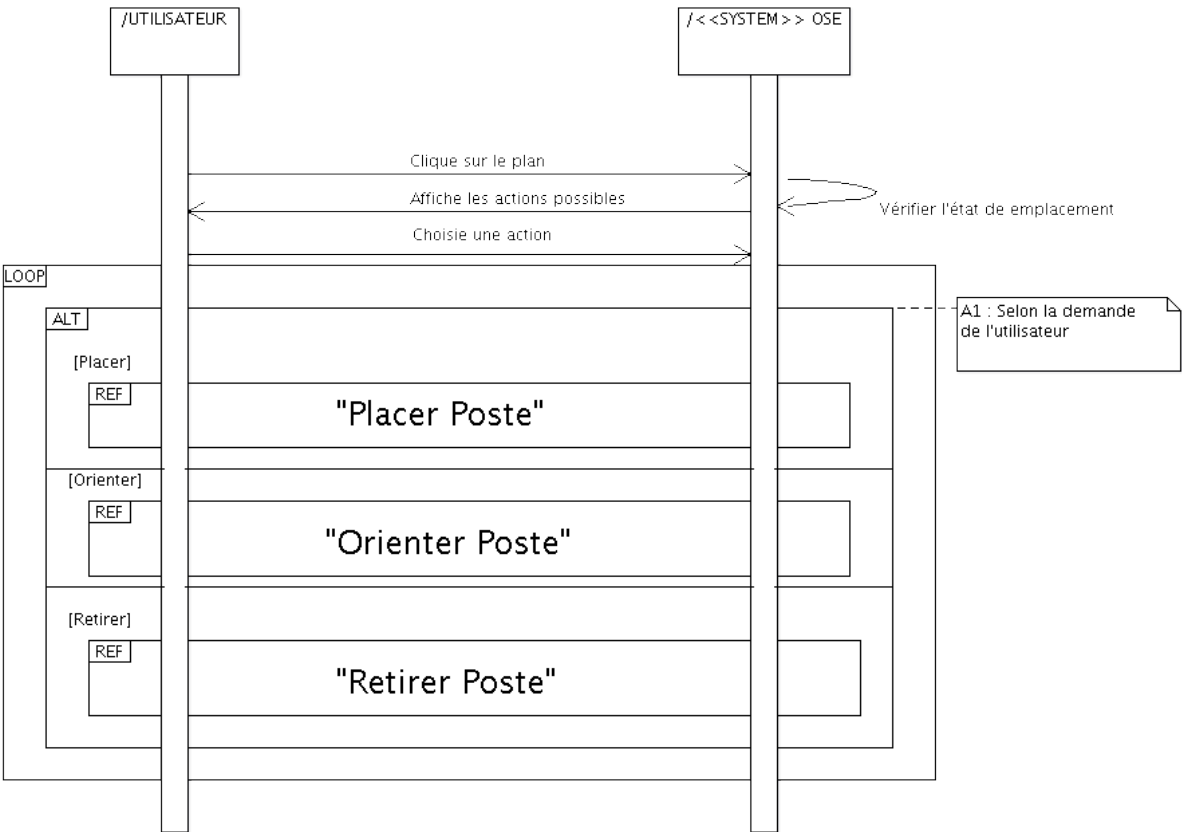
/UTILISATEUR

/<<SYSTEM>> OSE

Clique sur le plan

Affiche les actions possibles

Vérifier l'état de emplacement

Choisie une action

LOOP

ALT

A1 : Selon la demande de l'utilisateur

[Placer]

REF

"Placer Poste"

[Orienter]

REF

"Orienter Poste"

[Retirer]

REF

"Retirer Poste"